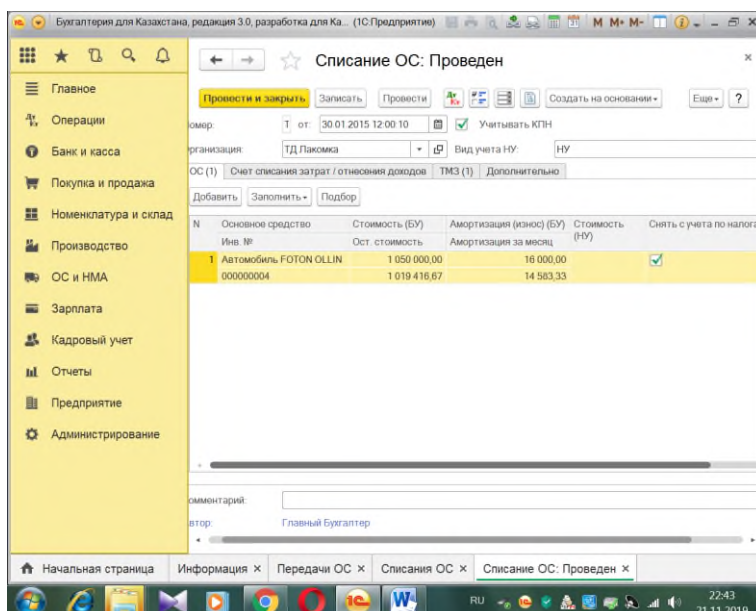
Бухгалтерия для Казахстана, редакция 3.0, разработка для Ка... (1С:Предприятие)

Главное
Операции
Банк и касса
Покупка и продажа
Номенклатура и склад
Производство
ОС и НМА
Зарплата
Кадровый учет
Отчеты
Предприятие
Администрирование

Списание ОС: Проведен

Провести и закрыть | Записать | Провести | Создать на основании | Еще | ?

омер: Т от: 30.01.2015 12:00:10 Учитывать КПН
рганизация: ТД Пакомка Вид учета НУ: НУ

ОС (1) | Счет списания затрат / отнесения доходов | ТМЗ (1) | Дополнительно

Добавить | Заполнить | Подбор

| N | Основное средство / Инв. № | Стоимость (БУ) / Ост. стоимость | Амортизация (износ) (БУ) / Амортизация за месяц | Стоимость (НУ) | Снять с учета по налог |
|---|---|---|---|---|---|
| 1 | Автомобиль FOTON OLLIN / 000000004 | 1 050 000,00 / 1 019 416,67 | 16 000,00 / 14 583,33 | | ✓ |

омментарий:
втор: Главный Бухгалтер

Начальная страница | Информация × | Передачи ОС × | Списания ОС × | Списание ОС: Проведен ×

RU 22:43 21.11.2019